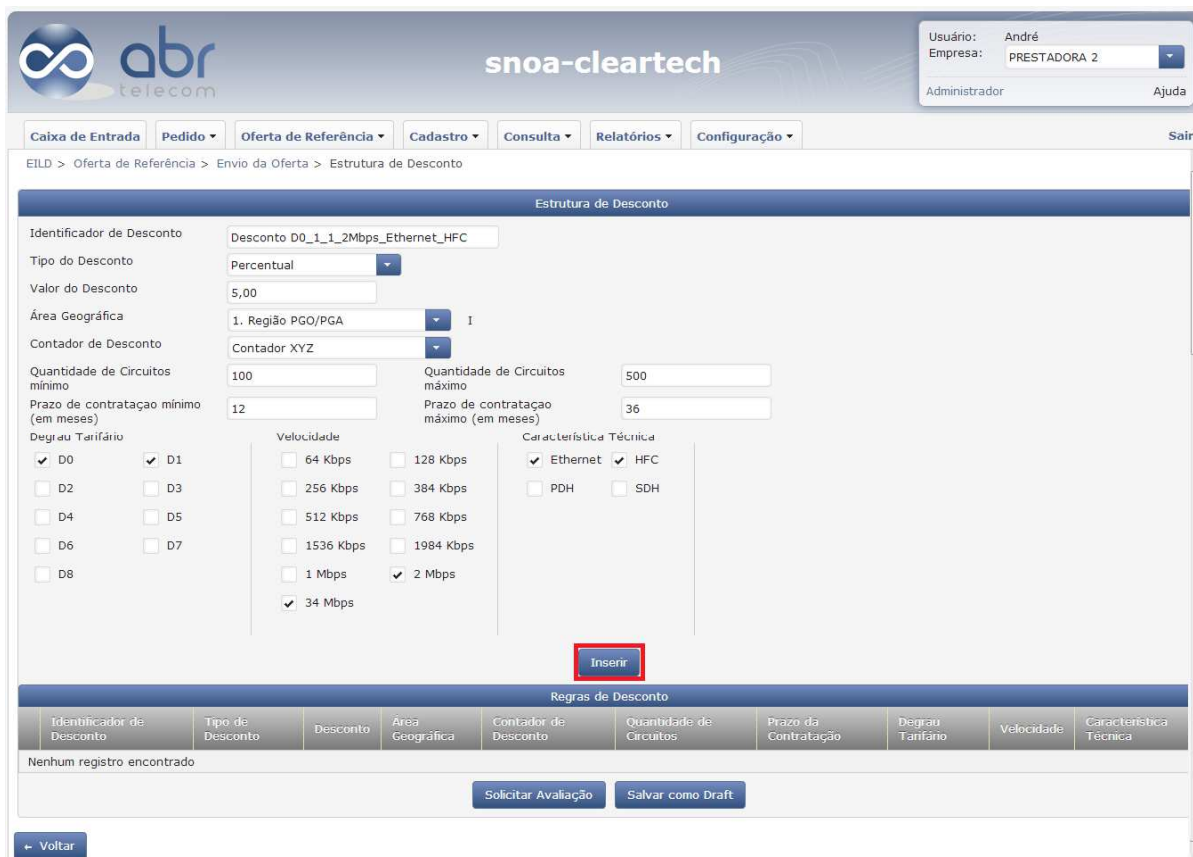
abr telecom

snoa-cleartech

Usuário: André
Empresa: PRESTADORA 2
Administrador Ajuda

Caixa de Entrada | Pedido ▾ | Oferta de Referência ▾ | Cadastro ▾ | Consulta ▾ | Relatórios ▾ | Configuração ▾ | Sair

EILD > Oferta de Referência > Envio da Oferta > Estrutura de Desconto

Estrutura de Desconto

Identificador de Desconto: Desconto D0_1_1_2Mbps_Ethernet_HFC
Tipo do Desconto: Percentual
Valor do Desconto: 5,00
Área Geográfica: 1. Região PGO/PGA
Contador de Desconto: Contador XYZ
Quantidade de Circuitos mínimo: 100
Quantidade de Circuitos máximo: 500
Prazo de contrataçao mínimo (em meses): 12
Prazo de contrataçao máximo (em meses): 36

Degrau Tarifário
D0 D1
D2 D3
D4 D5
D6 D7
D8

Velocidade
64 Kbps 128 Kbps
256 Kbps 384 Kbps
512 Kbps 768 Kbps
1536 Kbps 1984 Kbps
1 Mbps 2 Mbps
34 Mbps

Característica Técnica
Ethernet HFC
PDH SDH

Inserir

Regras de Desconto

| Identificador de Desconto | Tipo de Desconto | Desconto | Área Geográfica | Contador de Desconto | Quantidade de Circuitos | Prazo da Contratação | Degrau Tarifário | Velocidade | Característica Técnica |
|---|---|---|---|---|---|---|---|---|---|
| Nenhum registro encontrado | | | | | | | | | |

Solicitar Avaliação | Salvar como Draft

← Voltar